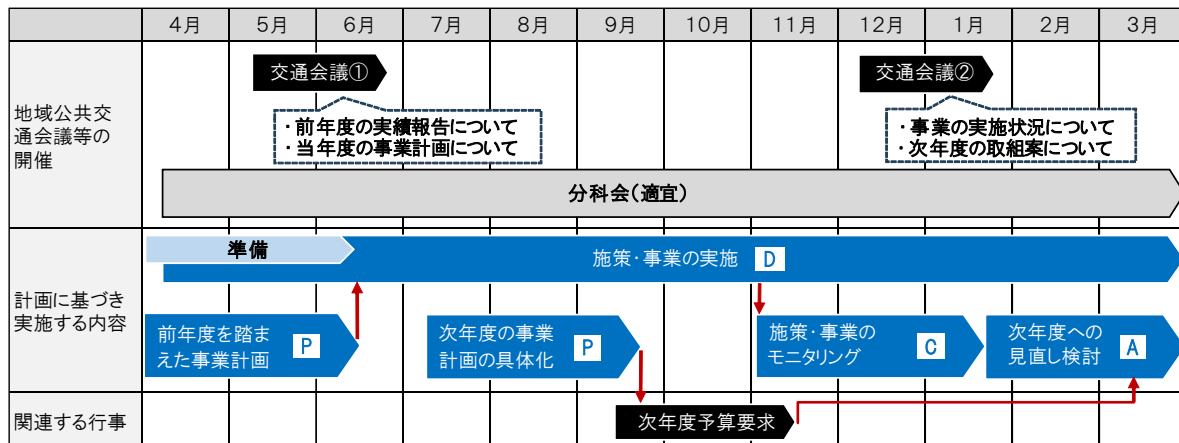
| | 4月 | 5月 | 6月 | 7月 | 8月 | 9月 | 10月 | 11月 | 12月 | 1月 | 2月 | 3月 |
|---|---|---|---|---|---|---|---|---|---|---|---|---|
| 地域公共交通会議等の開催 | | | | | | | | | | | | |
| 計画に基づき実施する内容 | | | | | | | | | | | | |
| 関連する行事 | | | | | | | | | | | | |

交通会議①

・前年度の実績報告について
・当年度の事業計画について

交通会議②

・事業の実施状況について
・次年度の取組案について

分科会(適宜)

準備

施策・事業の実施 D

前年度を踏まえた事業計画 P

次年度の事業計画の具体化 P

施策・事業のモニタリング C

次年度への見直し検討 A

次年度予算要求